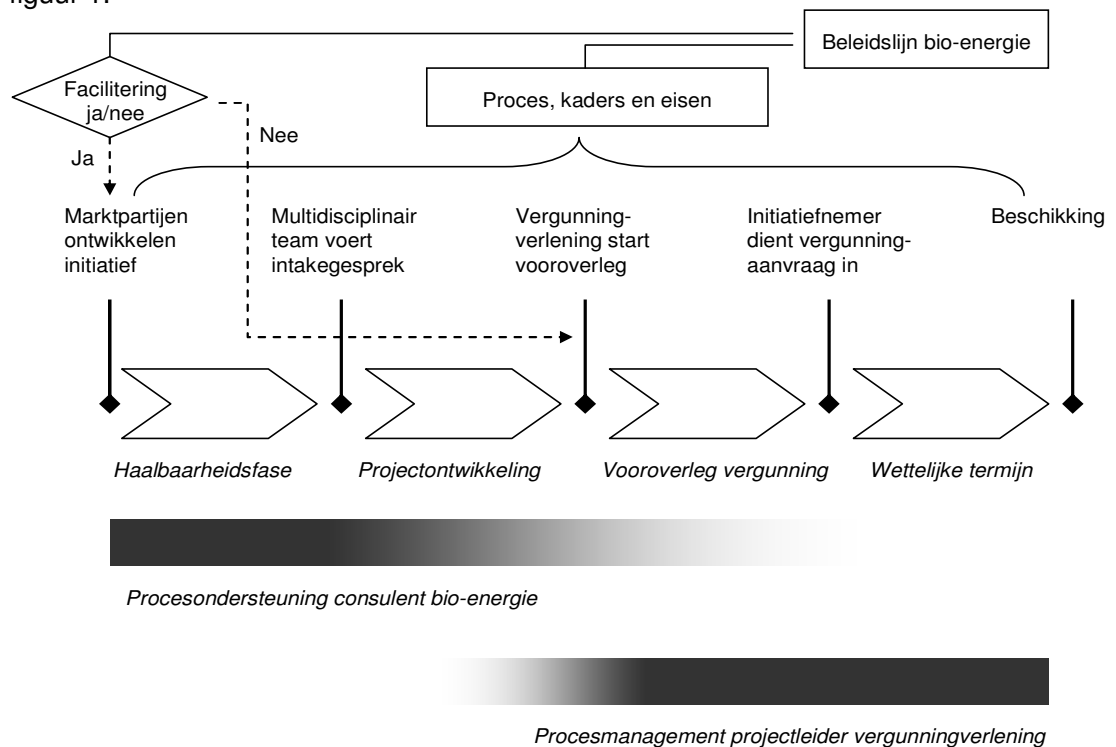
figuur 1:

Beleidslijn bio-energie

Facilitering ja/nee

Proces, kaders en eisen

Nee

Ja

Marktpartijen ontwikkelen initiatief

Multidisciplinair team voert intakegesprek

Vergunning-verlening start vooroverleg

Initiatiefnemer dient vergunning-aanvraag in

Beschikking

Haalbaarheidsfase

Projectontwikkeling

Vooroverleg vergunning

Wettelijke termijn

Procesondersteuning consulent bio-energie

Procesmanagement projectleider vergunningverlening